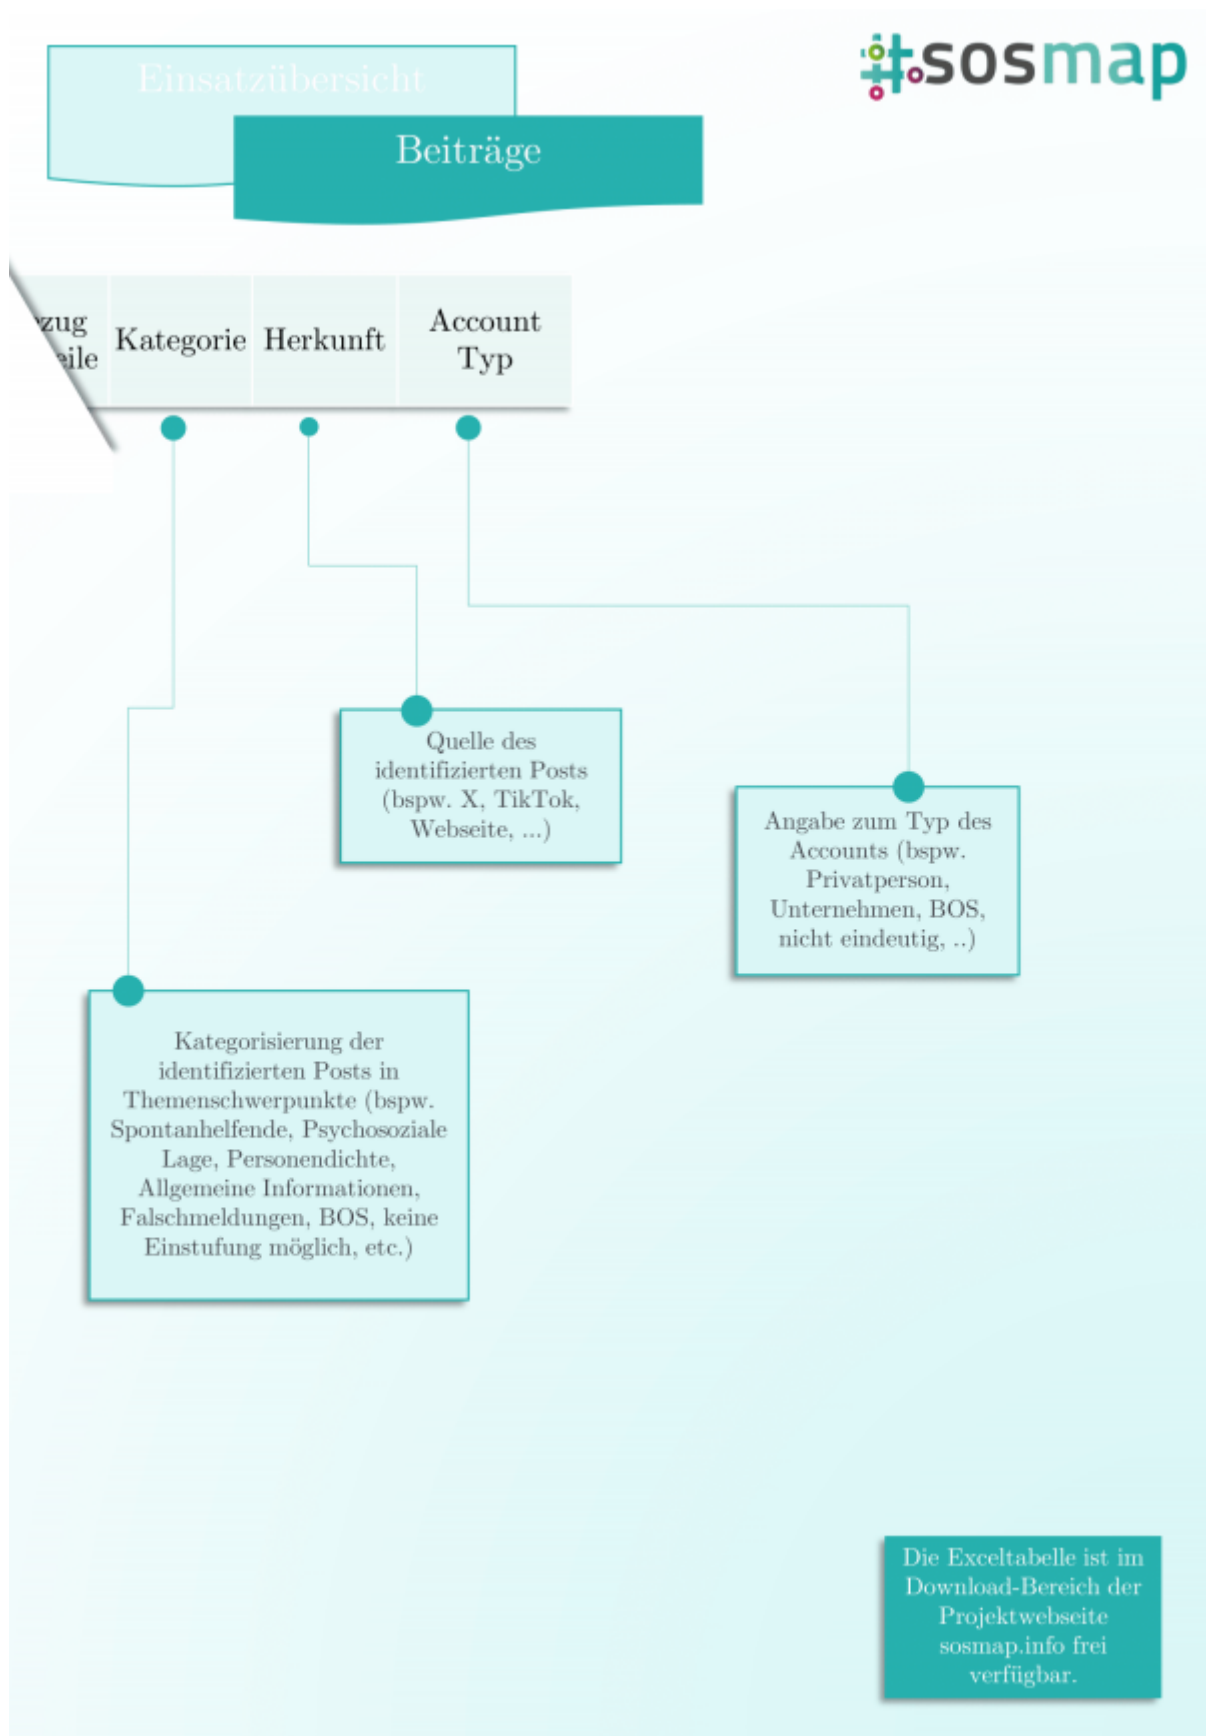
sosmap

Einsatzübersicht

Beiträge

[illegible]zug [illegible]ile | Kategorie | Herkunft | Account Typ

Quelle des identifizierten Posts (bspw. X, TikTok, Webseite, ...)

Angabe zum Typ des Accounts (bspw. Privatperson, Unternehmen, BOS, nicht eindeutig, ..)

Kategorisierung der identifizierten Posts in Themenschwerpunkte (bspw. Spontanhelfende, Psychosoziale Lage, Personendichte, Allgemeine Informationen, Falschmeldungen, BOS, keine Einstufung möglich, etc.)

Die Exceltabelle ist im Download-Bereich der Projektwebseite sosmap.info frei verfügbar.